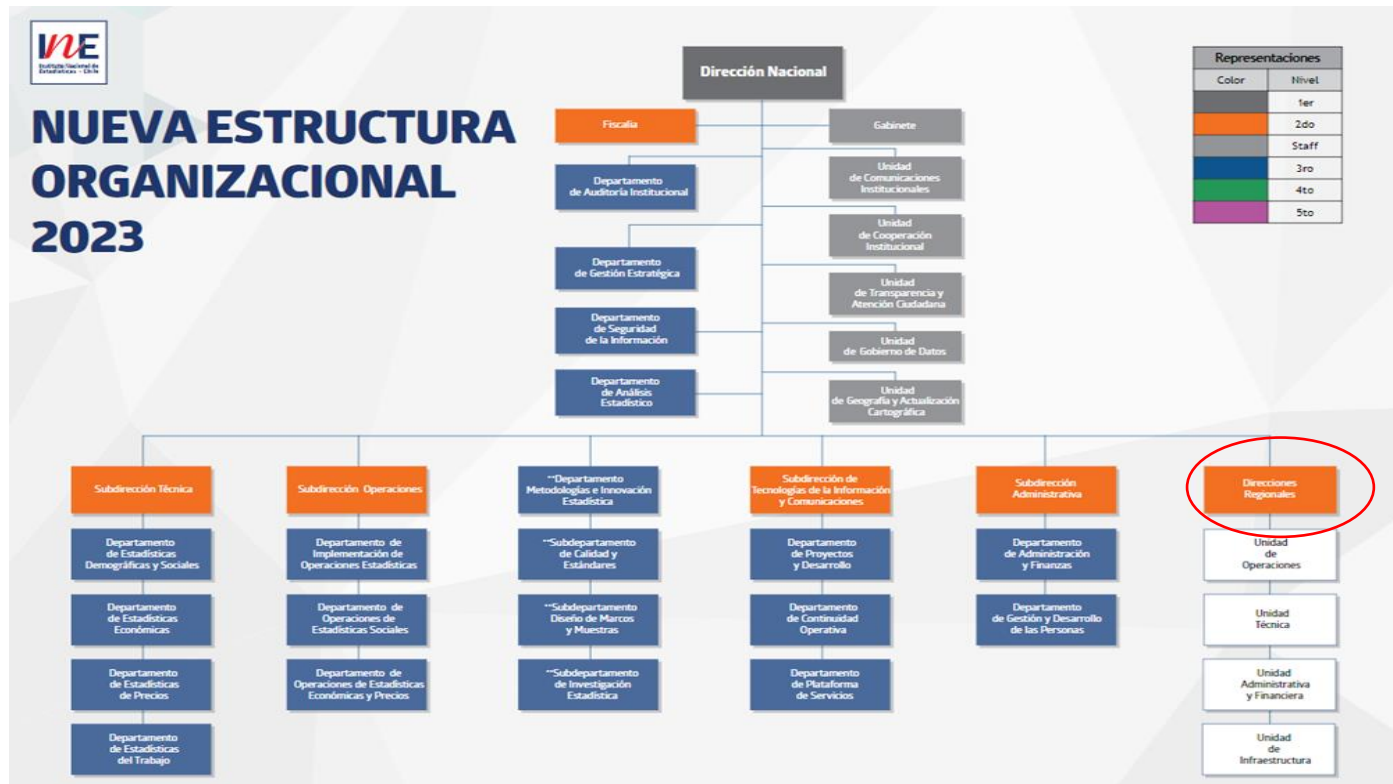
INE
Instituto Nacional de Estadísticas - Chile

NUEVA ESTRUCTURA ORGANIZACIONAL 2023

| Representaciones | |
|---|---|
| Color | Nivel |
| | 1er |
| | 2do |
| | Staff |
| | 3ro |
| | 4to |
| | 5to |

Dirección Nacional

Fiscalía

Gabinete

Departamento de Auditoría Institucional

Unidad de Comunicaciones Institucionales

Unidad de Cooperación Institucional

Departamento de Gestión Estratégica

Unidad de Transparencia y Atención Ciudadana

Departamento de Seguridad de la Información

Unidad de Gobierno de Datos

Departamento de Análisis Estadístico

Unidad de Geografía y Actualización Cartográfica

Subdirección Técnica

Departamento de Estadísticas Demográficas y Sociales

Departamento de Estadísticas Económicas

Departamento de Estadísticas de Precios

Departamento de Estadísticas del Trabajo

Subdirección Operaciones

Departamento de Implementación de Operaciones Estadísticas

Departamento de Operaciones de Estadísticas Sociales

Departamento de Operaciones de Estadísticas Económicas y Precios

**Departamento Metodologías e Innovación Estadística

**Subdepartamento de Calidad y Estándares

**Subdepartamento Diseño de Marcos y Muestras

**Subdepartamento de Investigación Estadística

Subdirección de Tecnologías de la Información y Comunicaciones

Departamento de Proyectos y Desarrollo

Departamento de Continuidad Operativa

Departamento de Plataforma de Servicios

Subdirección Administrativa

Departamento de Administración y Finanzas

Departamento de Gestión y Desarrollo de las Personas

Direcciones Regionales

Unidad de Operaciones

Unidad Técnica

Unidad Administrativa y Financiera

Unidad de Infraestructura